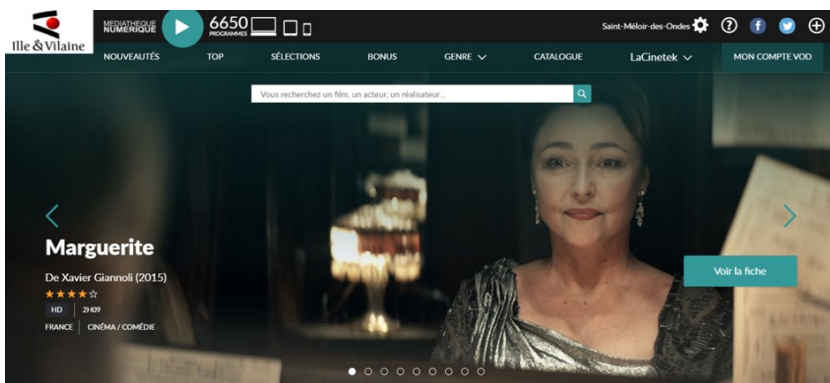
Ille & Vilaine

MEDIATHEQUE NUMERIQUE

6650 PROGRAMMES

Saint-Méloir-des-Ondes

NOUVEAUTÉS
TOP
SÉLECTIONS
BONUS
GENRE
CATALOGUE
LaCinetek
MON COMPTE VOD

Vous recherchez un film, un acteur, un réalisateur...

Marguerite

De Xavier Giannoli (2015)

★★★★☆

HD
2H09

FRANCE
CINÉMA / COMÉDIE

Voir la fiche